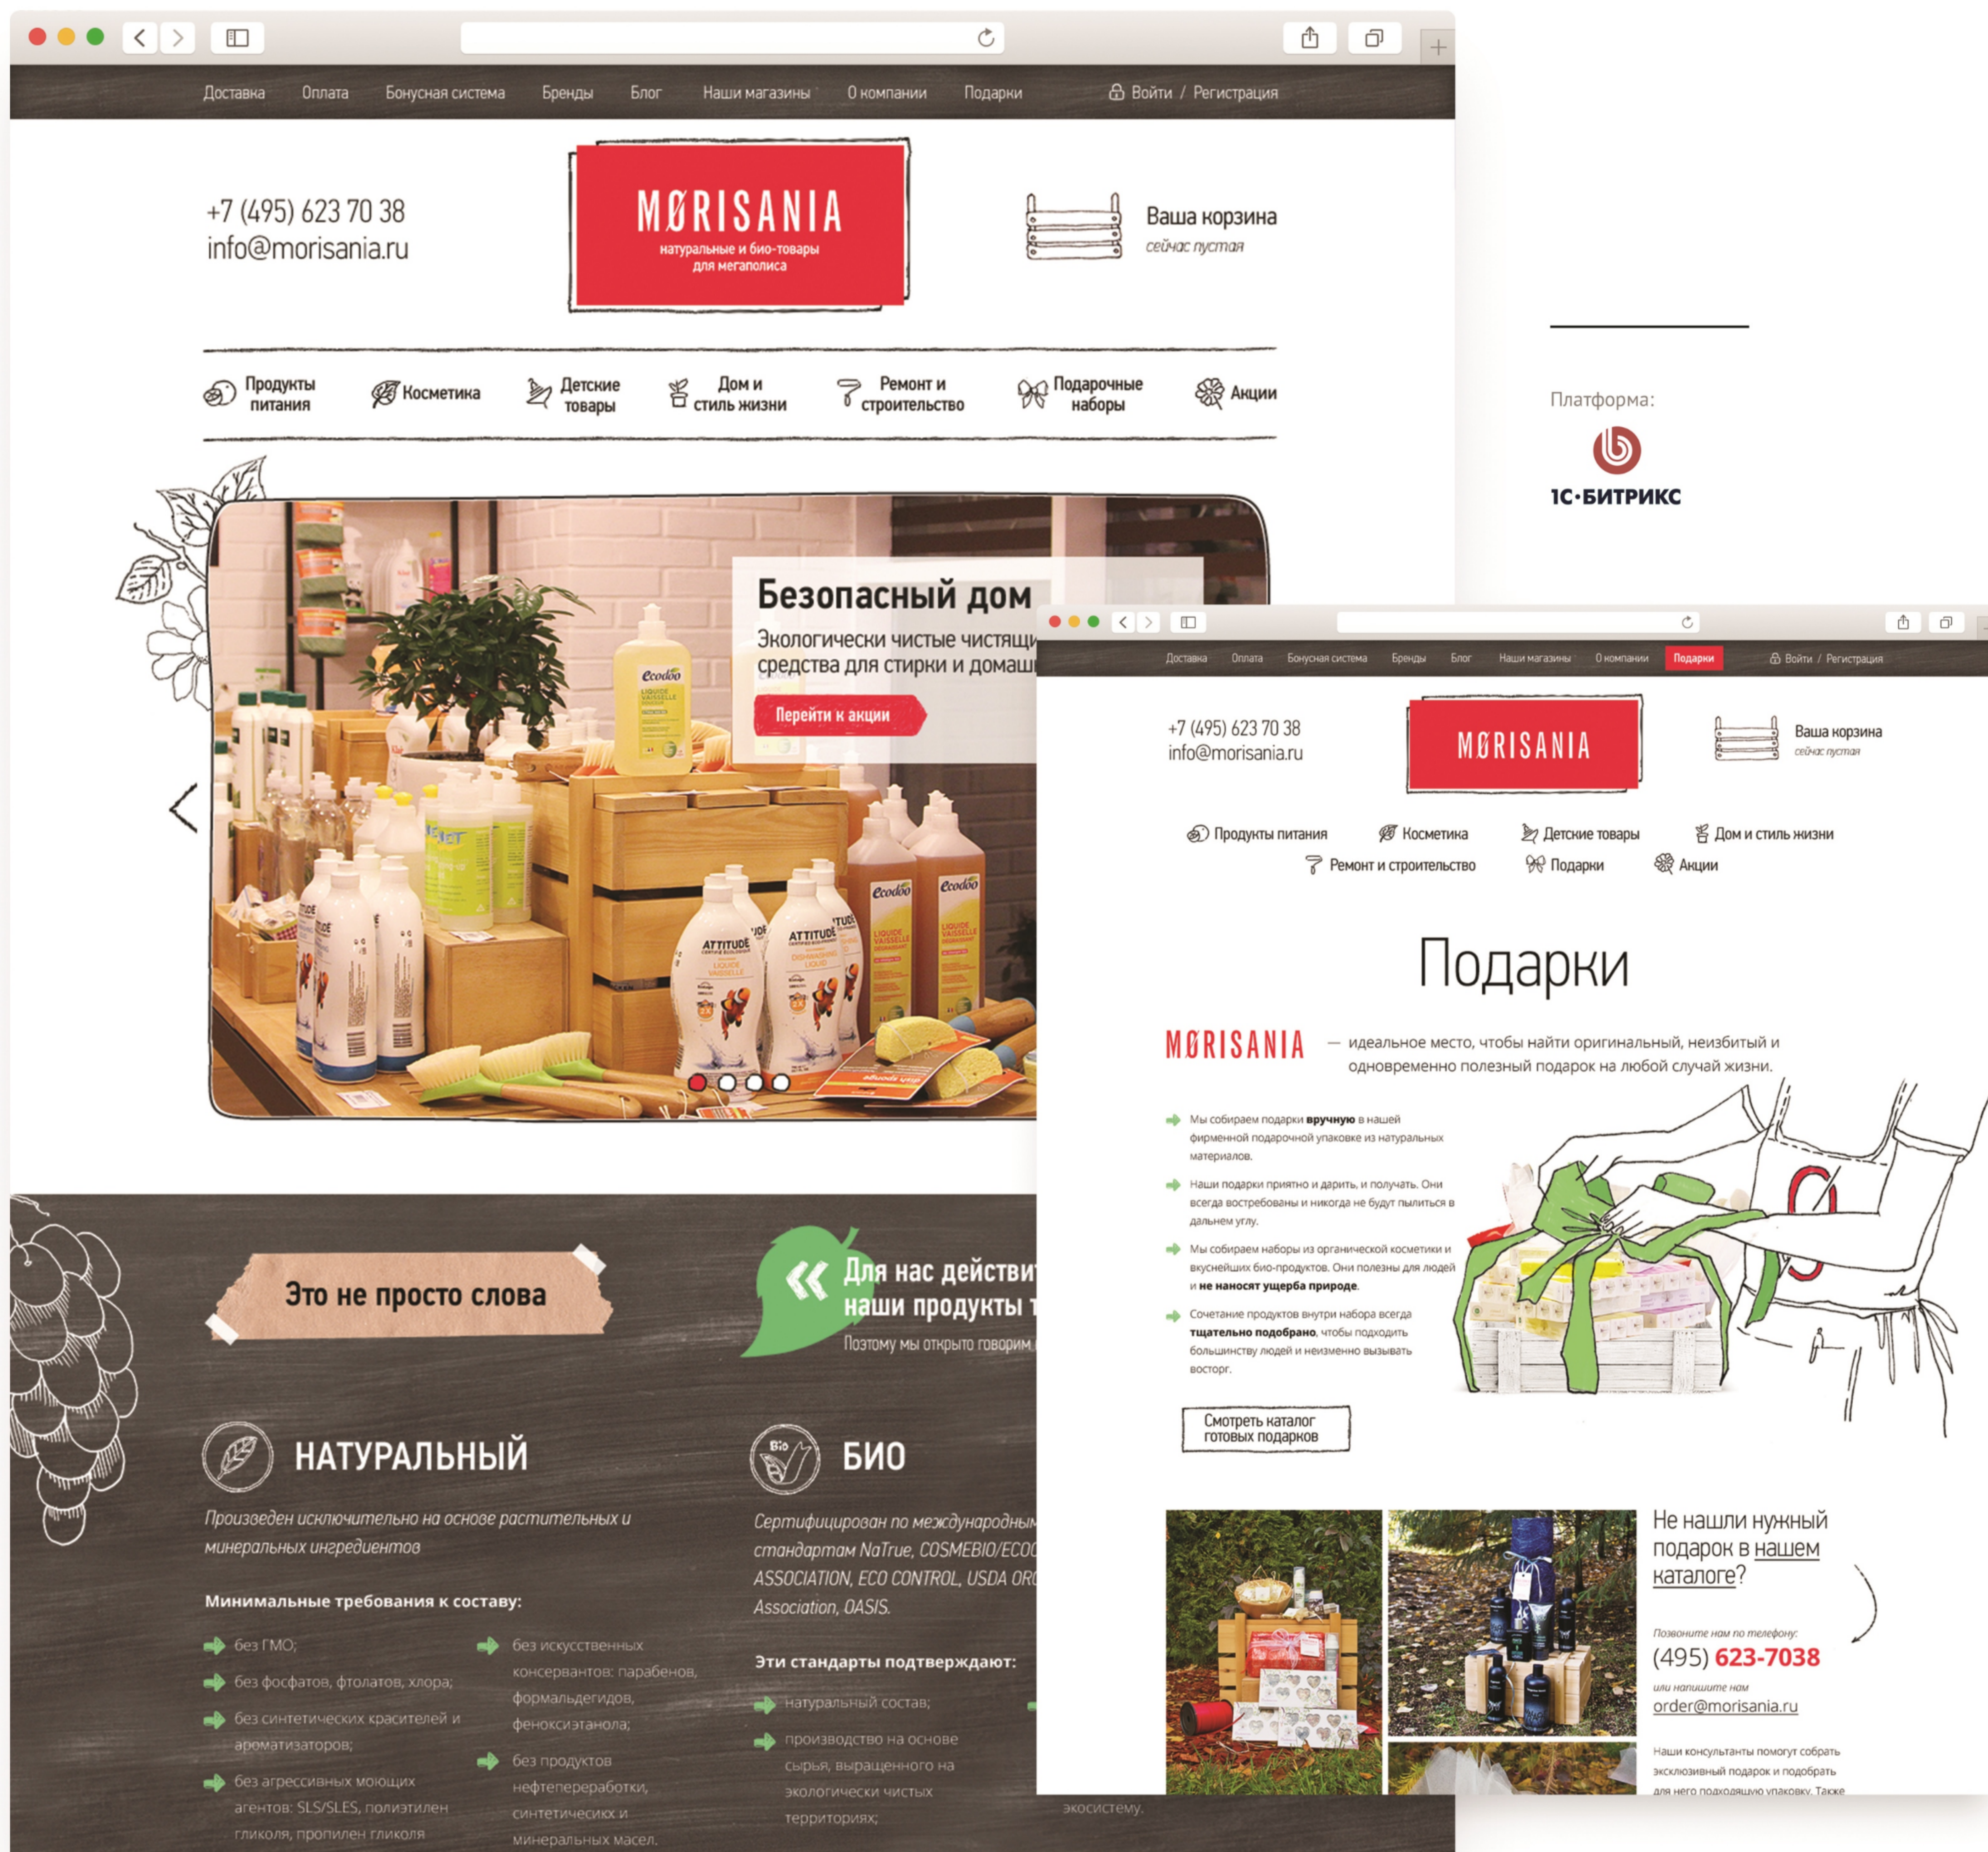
Доставка Оплата Бонусная система Бренды Блог Наши магазины О компании Подарки Войти / Регистрация

+7 (495) 623 70 38
info@morisania.ru

MØRISANIA
натуральные и био-товары для мегаполиса

Ваша корзина
сейчас пустая

Продукты питания Косметика Детские товары Дом и стиль жизни Ремонт и строительство Подарочные наборы Акции

Безопасный дом
Экологически чистые чистящи
средства для стирки и домаш
Перейти к акции

Платформа:
1С-БИТРИКС

Это не просто слова

Для нас действи
наши продукты
Поэтому мы открыто говорим

НАТУРАЛЬНЫЙ
Произведен исключительно на основе растительных и минеральных ингредиентов

Минимальные требования к составу:
без ГМО;
без фосфатов, фталатов, хлора;
без синтетических красителей и ароматизаторов;
без агрессивных моющих агентов: SLS/SLES, полиэтилен гликоля, пропилен гликоля
без искусственных консервантов: парабенов, формальдегидов, феноксиэтанола;
без продуктов нефтепереработки, синтетических и минеральных масел.

БИО
Сертифицирован по международны стандартам NaTrue, COSMEBIO/ECO ASSOCIATION, ECO CONTROL, USDA OR Association, OASIS.

Эти стандарты подтверждают:
натуральный состав;
производство на основе сырья, выращенного на экологически чистых территориях;
экосистему.

Доставка Оплата Бонусная система Бренды Блог Наши магазины О компании Подарки Войти / Регистрация

+7 (495) 623 70 38
info@morisania.ru

MØRISANIA

Ваша корзина
сейчас пустая

Продукты питания Косметика Детские товары Дом и стиль жизни Ремонт и строительство Подарки Акции

Подарки

MØRISANIA — идеальное место, чтобы найти оригинальный, неизбитый и одновременно полезный подарок на любой случай жизни.

Мы собираем подарки вручную в нашей фирменной подарочной упаковке из натуральных материалов.

Наши подарки приятно и дарить, и получать. Они всегда востребованы и никогда не будут пылиться в дальнем углу.

Мы собираем наборы из органической косметики и вкуснейших био-продуктов. Они полезны для людей и не наносят ущерба природе.

Сочетание продуктов внутри набора всегда тщательно подобрано, чтобы подходить большинству людей и неизменно вызывать восторг.

Смотреть каталог готовых подарков

Не нашли нужный подарок в нашем каталоге?

Позвоните нам по телефону:
(495) 623-7038
или напишите нам
order@morisania.ru

Наши консультанты помогут собрать эксклюзивный подарок и подобрать для него подходящую упаковку. Также